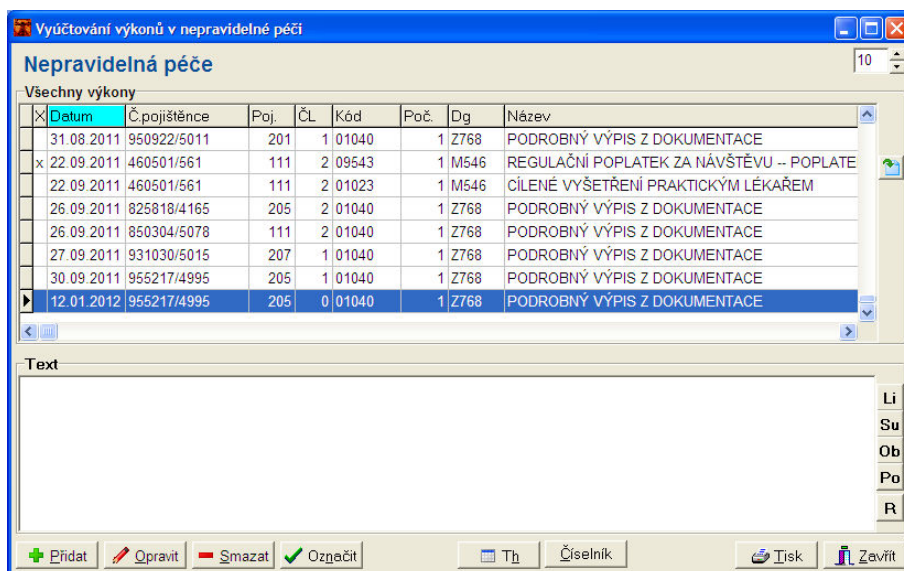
Vyúčtování výkonů v nepravidelné péči

Nepravidelná péče

10

Všechny výkony

| X | Datum | Č.pojištěnce | Poj. | ČL | Kód | Poč. | Dg | Název |
|---|---|---|---|---|---|---|---|---|
| | 31.08.2011 | 950922/5011 | 201 | 1 | 01040 | 1 | Z768 | PODROBNÝ VÝPIS Z DOKUMENTACE |
| x | 22.09.2011 | 460501/561 | 111 | 2 | 09543 | 1 | M546 | REGULAČNÍ POPLATEK ZA NÁVŠTĚVU -- POPLATE |
| | 22.09.2011 | 460501/561 | 111 | 2 | 01023 | 1 | M546 | CÍLENÉ VYŠETŘENÍ PRAKTICKÝM LÉKAŘEM |
| | 26.09.2011 | 825818/4165 | 205 | 2 | 01040 | 1 | Z768 | PODROBNÝ VÝPIS Z DOKUMENTACE |
| | 26.09.2011 | 850304/5078 | 111 | 2 | 01040 | 1 | Z768 | PODROBNÝ VÝPIS Z DOKUMENTACE |
| | 27.09.2011 | 931030/5015 | 207 | 1 | 01040 | 1 | Z768 | PODROBNÝ VÝPIS Z DOKUMENTACE |
| | 30.09.2011 | 955217/4995 | 205 | 1 | 01040 | 1 | Z768 | PODROBNÝ VÝPIS Z DOKUMENTACE |
| | 12.01.2012 | 955217/4995 | 205 | 0 | 01040 | 1 | Z768 | PODROBNÝ VÝPIS Z DOKUMENTACE |

Text

Li
Su
Ob
Po
R

Přidat Opravit Smazat Označit Th Číselník Tisk Zavřít